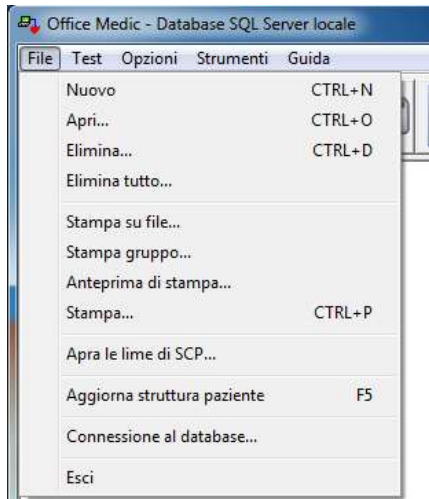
Office Medic - Database SQL Server locale

File Test Opzioni Strumenti Guida

Nuovo CTRL+N
Apri... CTRL+O
Elimina... CTRL+D
Elimina tutto...

Stampa su file...
Stampa gruppo...
Anteprima di stampa...
Stampa... CTRL+P

Apra le lime di SCP...

Aggiorna struttura paziente F5

Connessione al database...

Esci